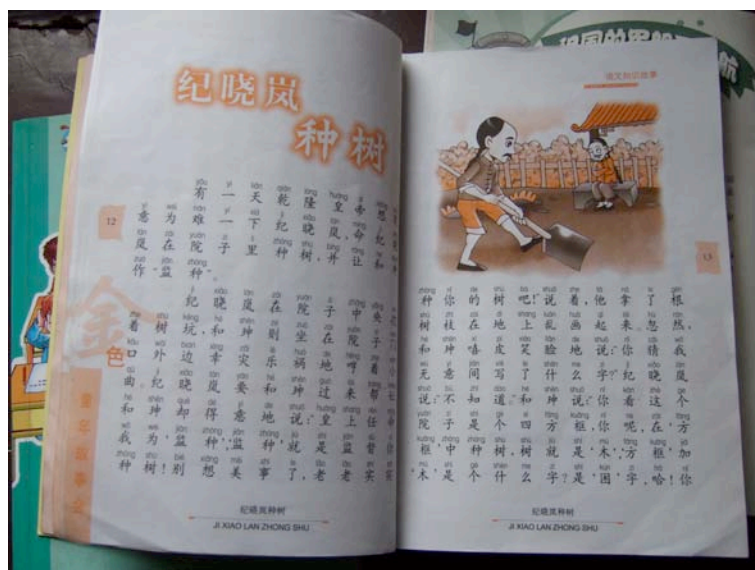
纪晓岚种树

12

乾隆皇帝命令纪晓岚和刘墉在下面种树，并让天下的孩子一起来看。

有一个难题，院子中间……

……为纪晓岚在院子里……

……看树外面……

纪晓岚种树
JI XIAO LAN ZHONG SHU

语文知识故事

13

种你的树吧！说着，他拿了一根树枝在地上乱画起来。忽然，我和和珅嘻皮笑脸地说：你猜我是个无意间写了什么字？纪晓岚看这个说：不知道。和珅说：你呢，在方院子是个四方框，你种树就是木，方框加框中是个什么字？是困字，哈！你木

纪晓岚种树
JI XIAO LAN ZHONG SHU